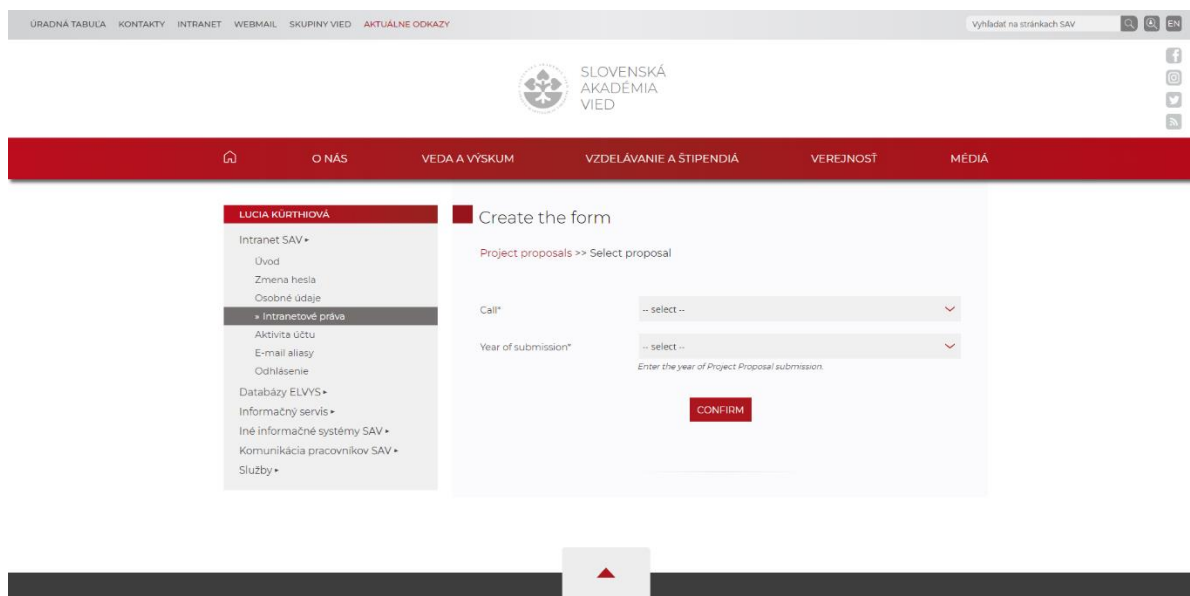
ÚRADNÁ TABUĽA KONTAKTY INTRANET WEBMAIL SKUPINY VIED AKTUÁLNE ODKAZY

Vyhľadať na stránkach SAV

EN

SLOVENSKÁ AKADÉMIA VIED

O NÁS VEDA A VÝSKUM VZDELÁVANIE A ŠTIPENDIÁ VEREJNOSŤ MÉDIÁ

LUCIA KÜRTHIOVÁ

Intranet SAV ▸
Úvod
Zmena hesla
Osobné údaje
» Intranetové práva
Aktivita účtu
E-mail aliasy
Odhlásenie
Databázy ELVYS ▸
Informačný servis ▸
Iné informačné systémy SAV ▸
Komunikácia pracovníkov SAV ▸
Služby ▸

Create the form

Project proposals >> Select proposal

Call* -- select --

Year of submission* -- select --

Enter the year of Project Proposal submission.

CONFIRM